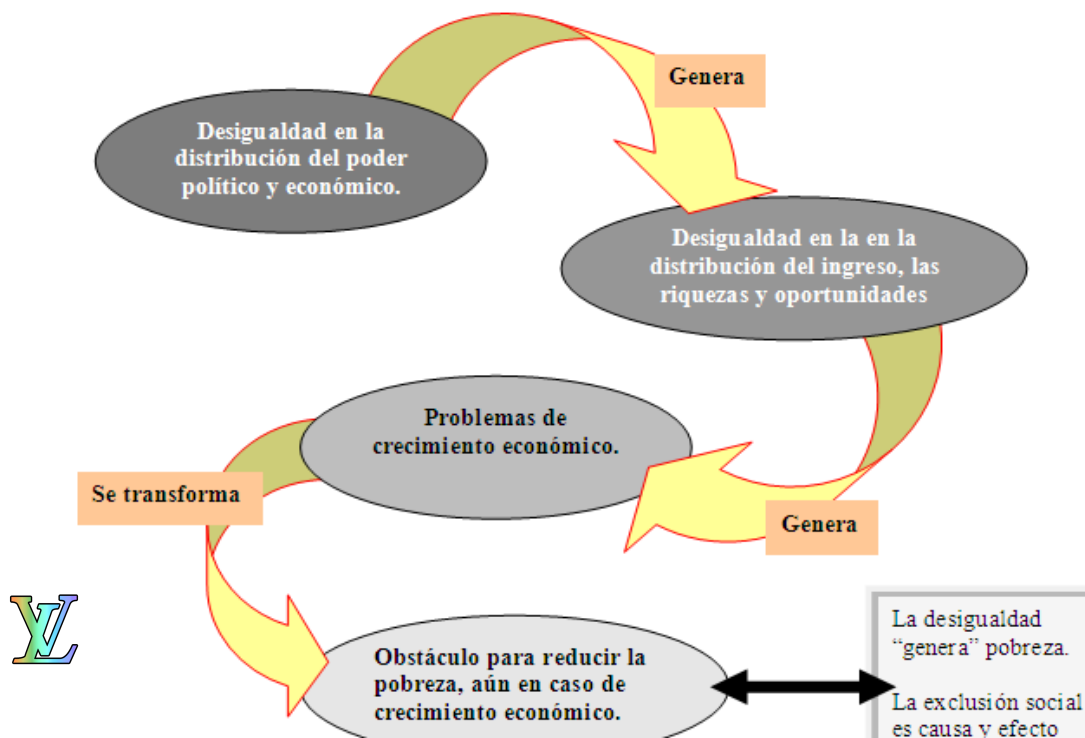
Genera

Desigualdad en la distribución del poder político y económico.

Desigualdad en la en la distribución del ingreso, las riquezas y oportunidades

Problemas de crecimiento económico.

Se transforma

Genera

VL

Obstáculo para reducir la pobreza, aún en caso de crecimiento económico.

La desigualdad "genera" pobreza.

La exclusión social es causa y efecto